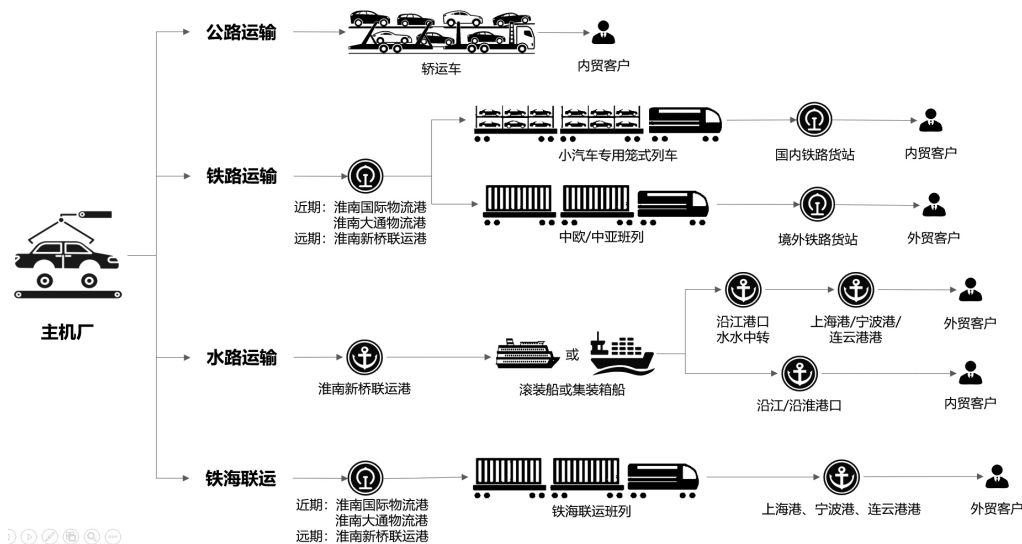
公路运输

轿运车

内贸客户

铁路运输

近期：淮南国际物流港
淮南大通物流港
远期：淮南新桥联运港

小汽车专用笼式列车

国内铁路货站

内贸客户

中欧/中亚班列

境外铁路货站

外贸客户

主机厂

水路运输

淮南新桥联运港

或

滚装船或集装箱船

沿江港口
水水中转

上海港/宁波港/
连云港港

外贸客户

沿江/沿淮港口

内贸客户

铁海联运

近期：淮南国际物流港
淮南大通物流港
远期：淮南新桥联运港

铁海联运班列

上海港、宁波港、连云港港

外贸客户